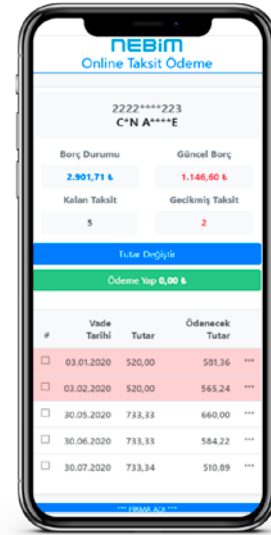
NEBIM
Online Taksit Ödeme

2222****223
C*N A****E

Borç Durumu
2.901,71 ₺

Güncel Borç
1.146,60 ₺

Kalan Taksit
5

Gecikmiş Taksit
2

Tutar Değiştir

Ödeme Yap 0,00 ₺

| # | Vade Tarihi | Tutar | Ödenecek Tutar | |
|---|---|---|---|---|
| ☐ | 03.01.2020 | 520,00 | 581,36 | ••• |
| ☐ | 03.02.2020 | 520,00 | 565,24 | ••• |
| ☐ | 30.05.2020 | 733,33 | 660,00 | ••• |
| ☐ | 30.06.2020 | 733,33 | 584,22 | ••• |
| ☐ | 30.07.2020 | 733,34 | 510,89 | ••• |

*** FIRMA ADI ***